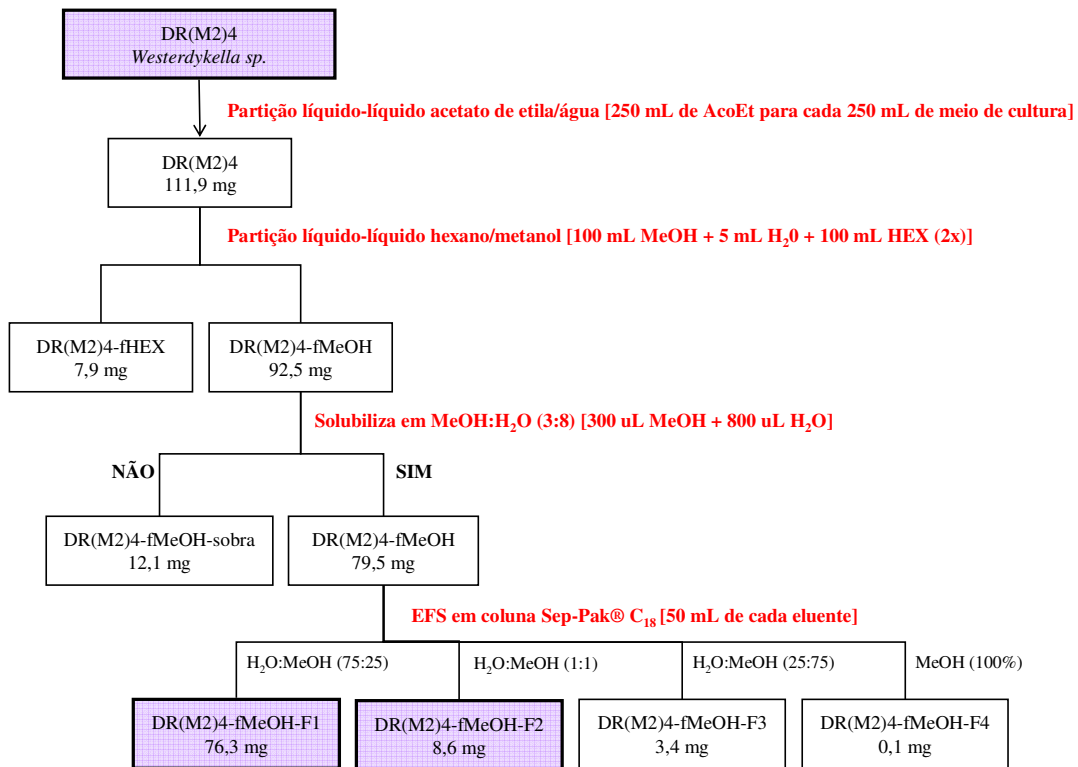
DR(M2)4
Westerdykella sp.

Partição líquido-líquido acetato de etila/água [250 mL de AcoEt para cada 250 mL de meio de cultura]

DR(M2)4
111,9 mg

Partição líquido-líquido hexano/metanol [100 mL MeOH + 5 mL $H_20$ + 100 mL HEX (2x)]

DR(M2)4-fHEX
7,9 mg

DR(M2)4-fMeOH
92,5 mg

Solubiliza em MeOH:$H_2O$ (3:8) [300 uL MeOH + 800 uL $H_2O$]

NÃO

SIM

DR(M2)4-fMeOH-sobra
12,1 mg

DR(M2)4-fMeOH
79,5 mg

EFS em coluna Sep-Pak® $C_{18}$ [50 mL de cada eluente]

$H_2O$:MeOH (75:25)

$H_2O$:MeOH (1:1)

$H_2O$:MeOH (25:75)

MeOH (100%)

DR(M2)4-fMeOH-F1
76,3 mg

DR(M2)4-fMeOH-F2
8,6 mg

DR(M2)4-fMeOH-F3
3,4 mg

DR(M2)4-fMeOH-F4
0,1 mg